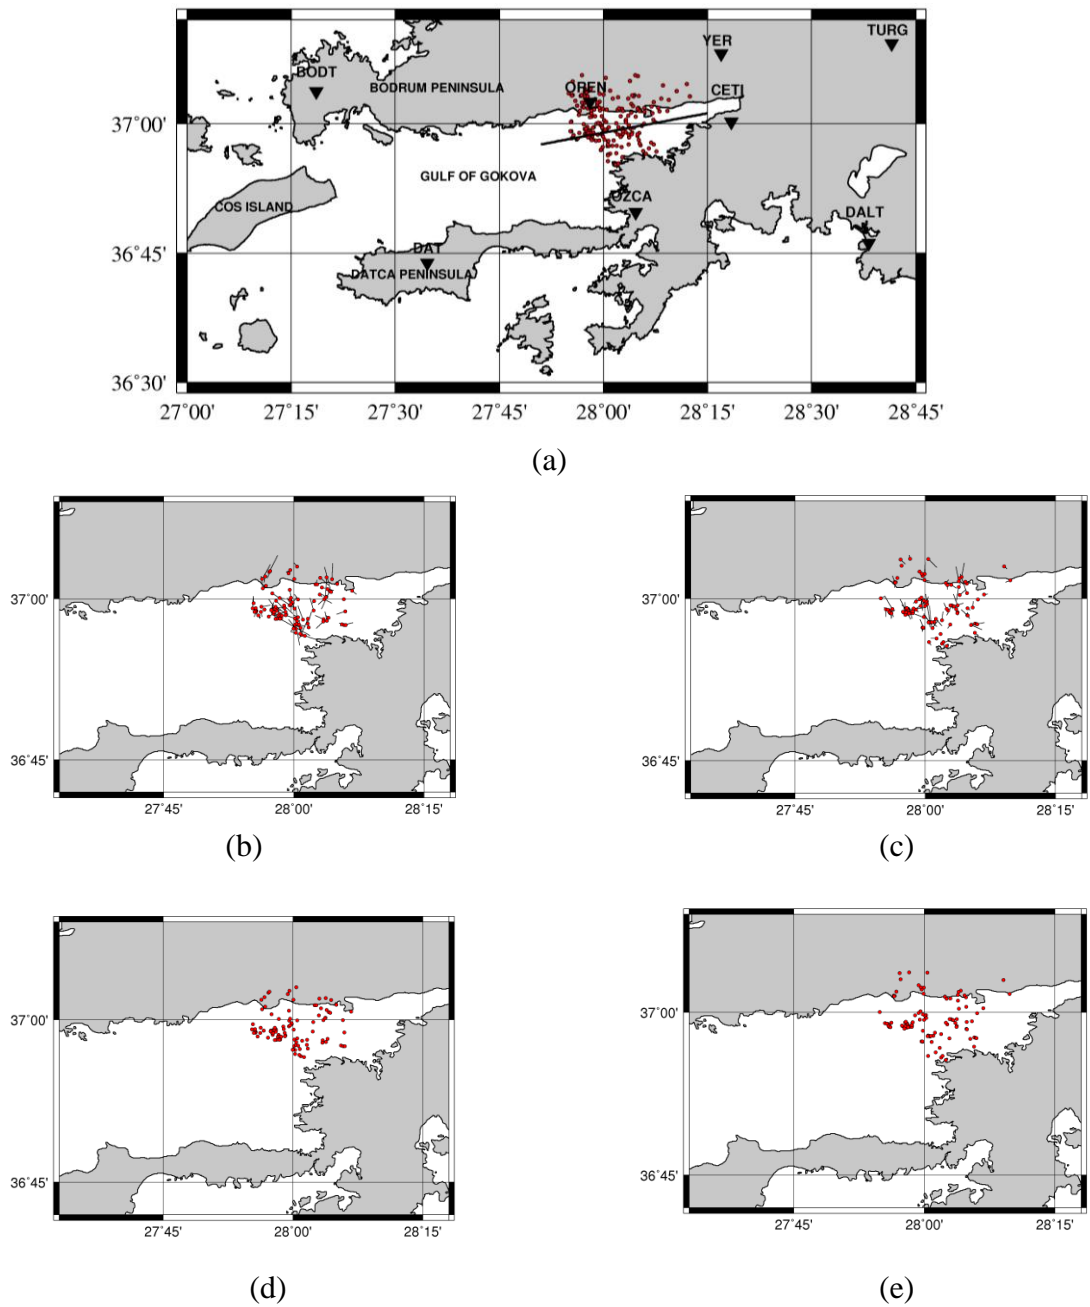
TURG
YER
BODT
BODRUM PENINSULA
OREN
CETI
37°00'
GULF OF GOKOVA
GOKCA
COS ISLAND
DALT
DAT
36°45'
DATCA PENINSULA
36°30'
27°00' 27°15' 27°30' 27°45' 28°00' 28°15' 28°30' 28°45'

(a)

37°00'
36°45'
27°45' 28°00' 28°15'

(b)

37°00'
36°45'
27°45' 28°00' 28°15'

(c)

37°00'
36°45'
27°45' 28°00' 28°15'

(d)

37°00'
36°45'
27°45' 28°00' 28°15'

(e)